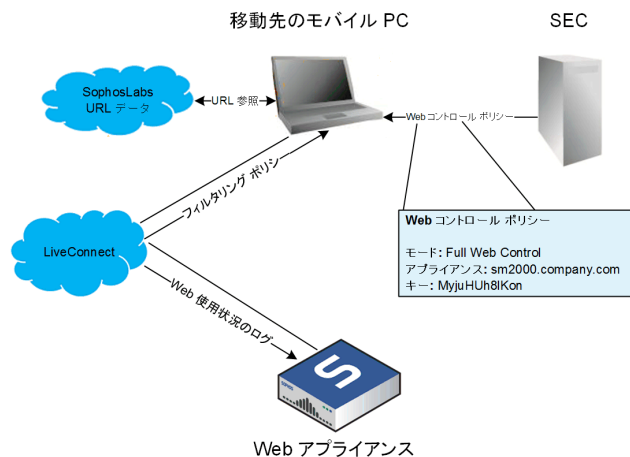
移動先のモバイル PC

SEC

SophosLabs URL データ

URL 参照

Web コントロール ポリシー

フィルタリング ポリシー

LiveConnect

**Web** コントロール ポリシー

モード: Full Web Control
アプライアンス: sm2000.company.com
キー: MyjuHUh8lKon

Web 使用状況のログ

Web アプライアンス